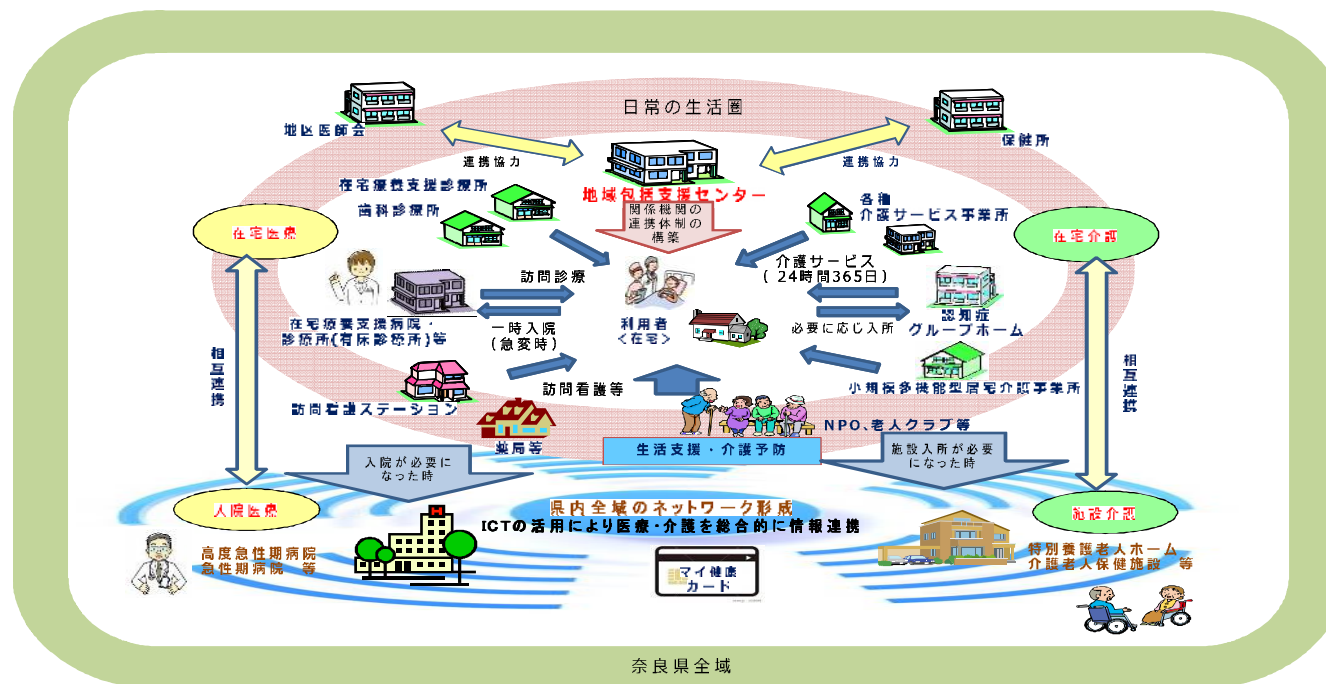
日常の生活圏

地区医師会

保健所

連携協力

連携協力

在宅療養支援診療所

歯科診療所

地域包括支援センター

関係機関の連携体制の構築

各種介護サービス事業所

在宅医療

在宅介護

訪問診療

介護サービス（24時間365日）

利用者＜在宅＞

在宅療養支援病院・診療所(有床診療所)等

一時入院（急変時）

必要に応じ入所

認知症グループホーム

相互連携

相互連携

訪問看護等

小規模多機能型居宅介護事業所

訪問看護ステーション

薬局等

NPO、老人クラブ等

生活支援・介護予防

入院が必要になった時

施設入所が必要になった時

入院医療

県内全域のネットワーク形成

ICTの活用により医療・介護を総合的に情報連携

施設介護

高度急性期病院
急性期病院　等

マイ健康カード

特別養護老人ホーム
介護老人保健施設　等

奈良県全域